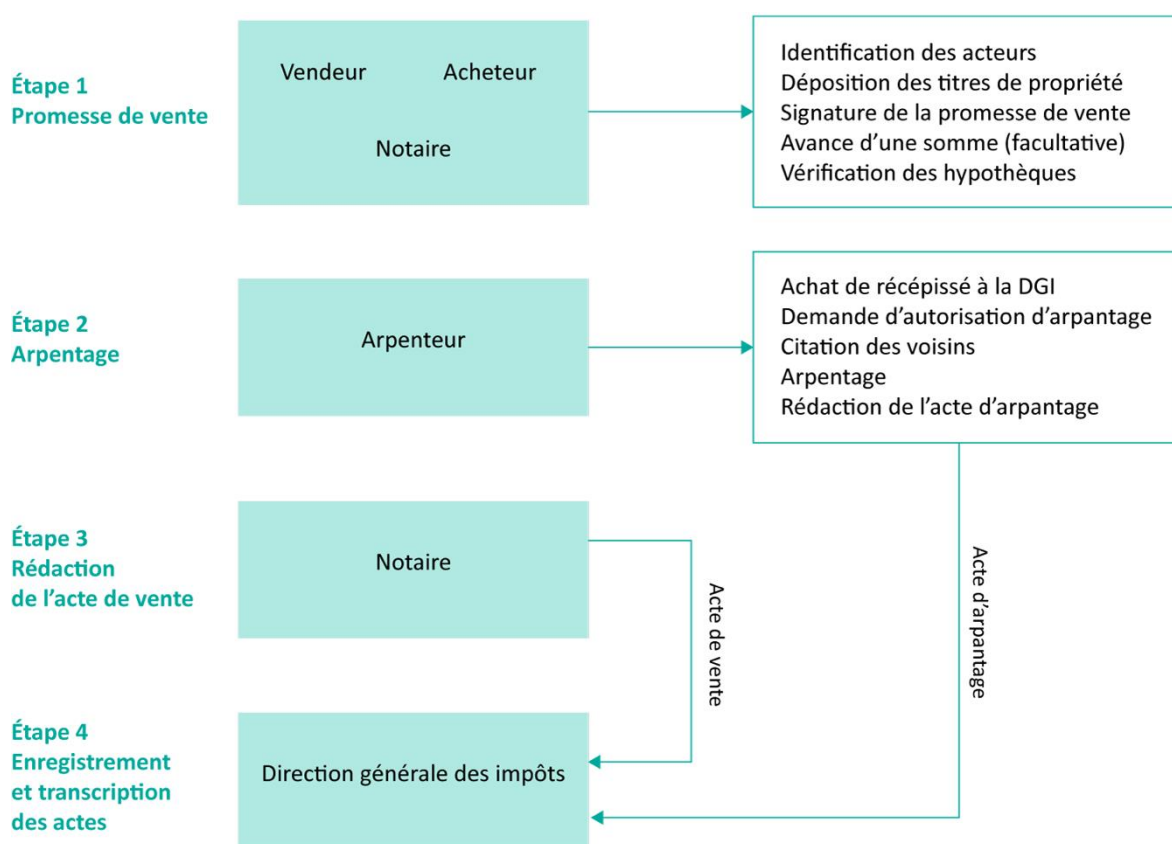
Étape 1
Promesse de vente

Vendeur Acheteur
Notaire

Identification des acteurs
Déposition des titres de propriété
Signature de la promesse de vente
Avance d'une somme (facultative)
Vérification des hypothèques

Étape 2
Arpentage

Arpenteur

Achat de récépissé à la DGI
Demande d'autorisation d'arpantage
Citation des voisins
Arpentage
Rédaction de l'acte d'arpantage

Étape 3
Rédaction de l'acte de vente

Notaire

Acte de vente

Acte d'arpantage

Étape 4
Enregistrement et transcription des actes

Direction générale des impôts